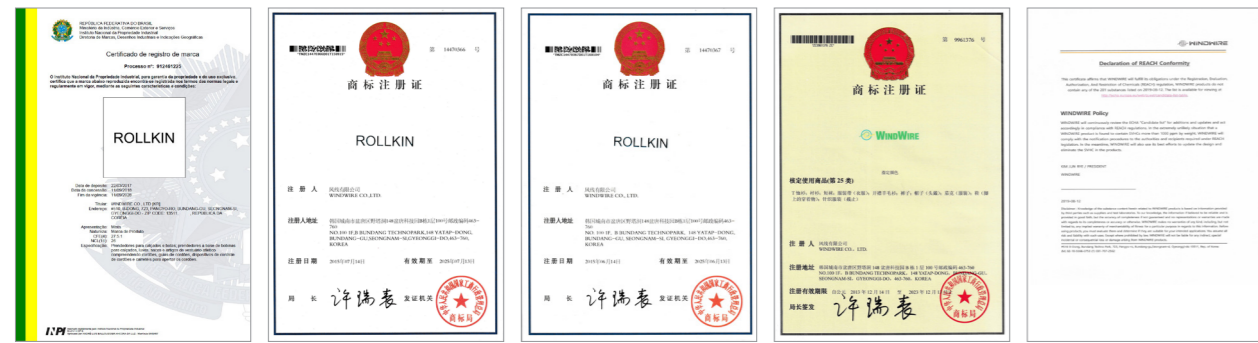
REPÚBLICA FEDERATIVA DO BRASIL
Ministério da Indústria, Comércio Exterior e Serviços
Instituto Nacional da Propriedade Industrial
Diretoria de Marcas, Desenhos Industriais e Indicações Geográficas

Certificado de registro de marca

Processo nº: 912481225

O Instituto Nacional da Propriedade Industrial, para garantia da propriedade e do uso exclusivo, certifica que a marca abaixo reproduzida encontra-se registrada nos termos das normas legais e regulamentos em vigor, mediante as seguintes características e condições:

ROLLKIN

Data de depósito: 22/03/2017
Data de concessão: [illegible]
Fim da vigência: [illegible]

Titular: WINDWIRE CO., LTD [KR]
Endereço: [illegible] KOREA

Apresentação: Mista
Natureza: Marca de Produto
CFE(4): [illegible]
NCL(11): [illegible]
Especificação: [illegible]

INPI

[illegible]
商标注册证
第 14479366 号

ROLLKIN

注 册 人 风线有限公司
WINDWIRE CO., LTD.

注册人地址 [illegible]
NO.104 1F, B, BUNDANG TECHNOPARK, 144 YATAP-DONG, BUNDANG-GU, SEONGNAM-SI, GYEONGGI-DO, 463-760, KOREA

注册日期 2015年07月14日 有效期至 2025年07月13日

局 长 许瑞表 发证机关 商标局

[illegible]
商标注册证
第 14479367 号

ROLLKIN

注 册 人 风线有限公司
WINDWIRE CO., LTD.

注册人地址 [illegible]
NO.104 1F, B, BUNDANG TECHNOPARK, 144 YATAP-DONG, BUNDANG-GU, SEONGNAM-SI, GYEONGGI-DO, 463-760, KOREA

注册日期 2015年06月21日 有效期至 2025年06月20日

局 长 许瑞表 发证机关 商标局

第 9961376 号

WINDWIRE

核定使用商品(第 25 类)
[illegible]

注 册 人 风线有限公司
WINDWIRE CO., LTD.

注册地址 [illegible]

注册有效期限 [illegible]

局长签发 许瑞表 商标局

WINDWIRE
Declaration of REACH Conformity
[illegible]
WINDWIRE Policy
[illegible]